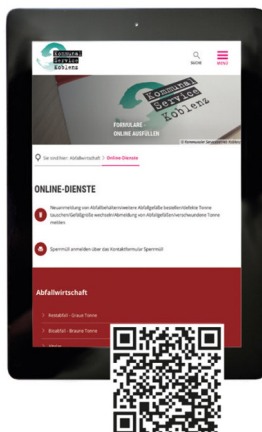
Kommunal Service Koblenz

SUCHE

MENÜ

Kommunal Service Koblenz

FORMULARE ONLINE AUSFÜLLEN

© Kommunaler Servicebetrieb Koblenz

Sie sind hier: Abfallwirtschaft | Online-Dienste

ONLINE-DIENSTE

Neuanmeldung von Abfallbehältern/weitere Abfallgefäß bestellen/defekte Tonne tauschen/Gefäßgröße wechseln/Abmeldung von Abfallgefäßen/verschwundene Tonne melden

Sperrmüll anmelden über das Kontaktformular Sperrmüll

Abfallwirtschaft

Restabfall - Graue Tonne

Bioabfall - Braune Tonne

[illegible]